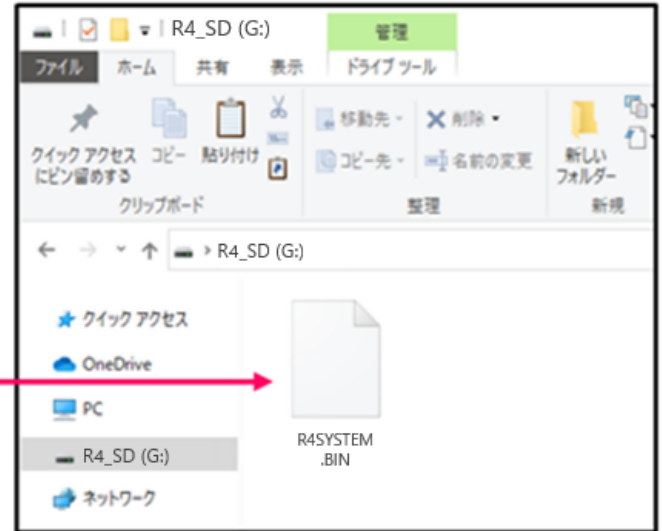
R4_SD (G:)

管理

ファイル ホーム 共有 表示 ドライブ ツール

クイック アクセス にピン留めする

コピー

貼り付け

クリップボード

移動先

コピー先

削除

名前の変更

整理

新しい フォルダー

新規

R4_SD (G:)

クイック アクセス

OneDrive

PC

R4_SD (G:)

ネットワーク

R4SYSTEM.BIN